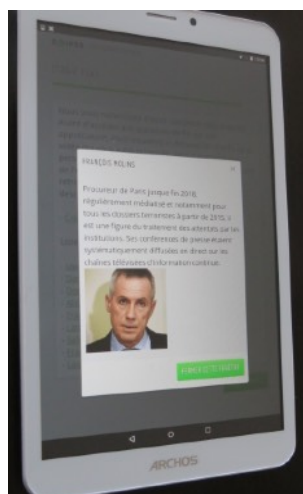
FRANÇOIS MOLINS

Procureur de Paris jusqu'en 2018, régulièrement médiatisé et notamment pour tous les dossiers terroristes à partir de 2015, il est une figure du traitement des attentats par les institutions. Ses conférences de presse étaient systématiquement diffusées en direct sur les chaînes télévisées d'information continue.

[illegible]

ARCHOS